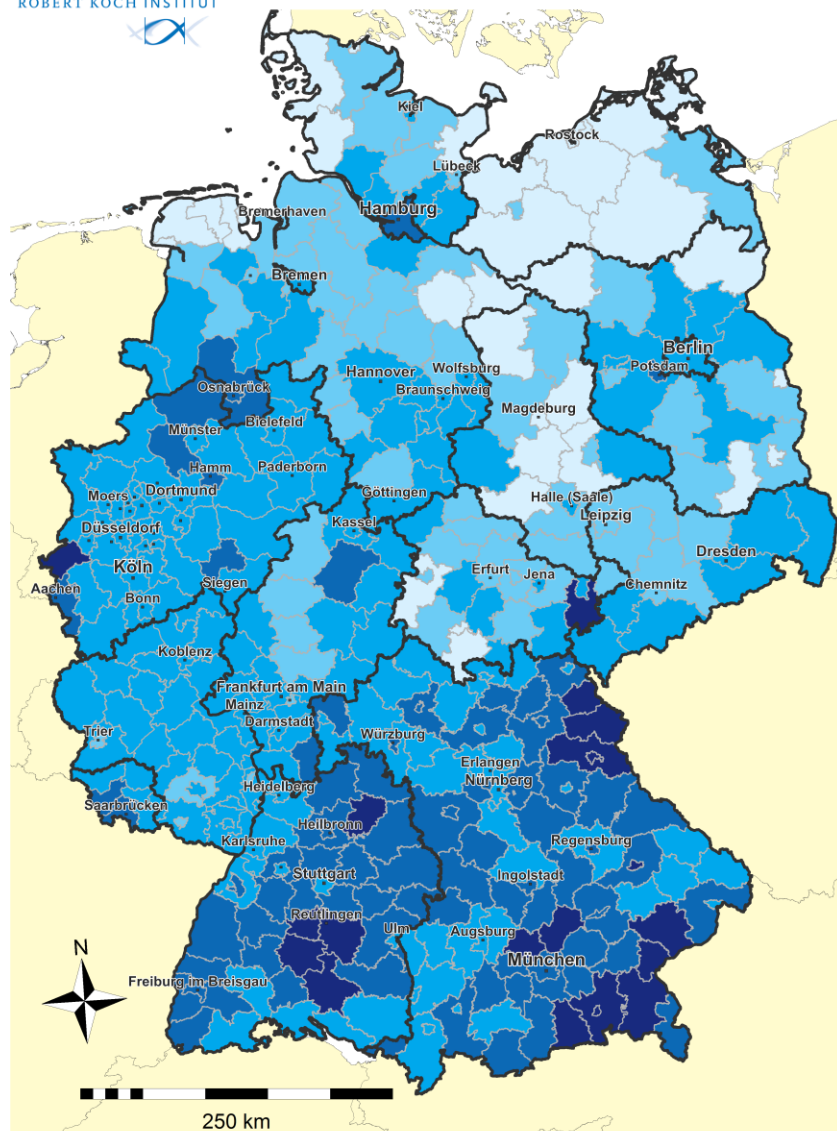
ROBERT KOCH INSTITUT

Kiel
Rostock
Lübeck
Hamburg
Bremerhaven
Bremen
Berlin
Potsdam
Hannover
Wolfsburg
Braunschweig
Osnabrück
Magdeburg
Bielefeld
Münster
Hamm
Paderborn
Moers
Dortmund
Göttingen
Halle (Saale)
Leipzig
Düsseldorf
Kassel
Dresden
Köln
Aachen
Siegen
Erfurt
Jena
Chemnitz
Bonn
Koblenz
Frankfurt am Main
Mainz
Darmstadt
Trier
Würzburg
Erlangen
Nürnberg
Heidelberg
Saarbrücken
Heilbronn
Karlsruhe
Regensburg
Stuttgart
Ingolstadt
Reutlingen
Ulm
Augsburg
München
N
Freiburg im Breisgau
250 km